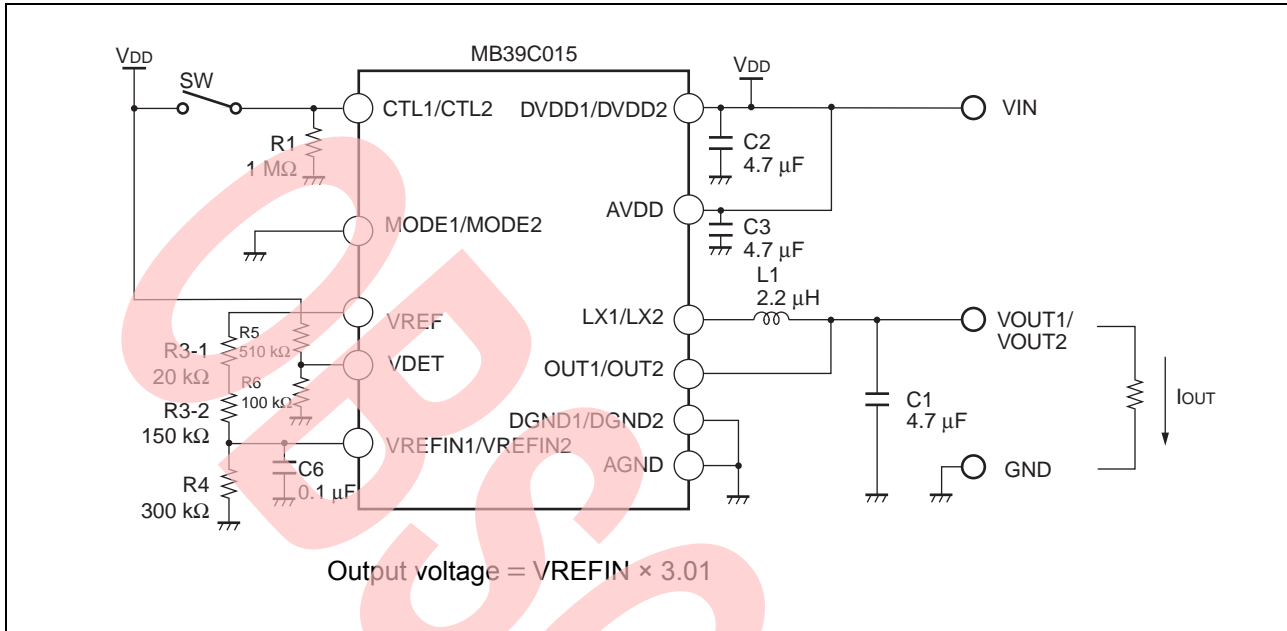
VDD
SW
MB39C015
CTL1/CTL2
R1
1 MΩ
MODE1/MODE2
VREF
R5
510 kΩ
R3-1
20 kΩ
VDET
R6
100 kΩ
R3-2
150 kΩ
VREFIN1/VREFIN2
C6
0.1 µF
R4
300 kΩ
VDD
DVDD1/DVDD2
C2
4.7 µF
VIN
AVDD
C3
4.7 µF
L1
2.2 µH
LX1/LX2
VOUT1/
VOUT2
OUT1/OUT2
C1
4.7 µF
IOUT
DGND1/DGND2
AGND
GND
Output voltage = VREFIN × 3.01